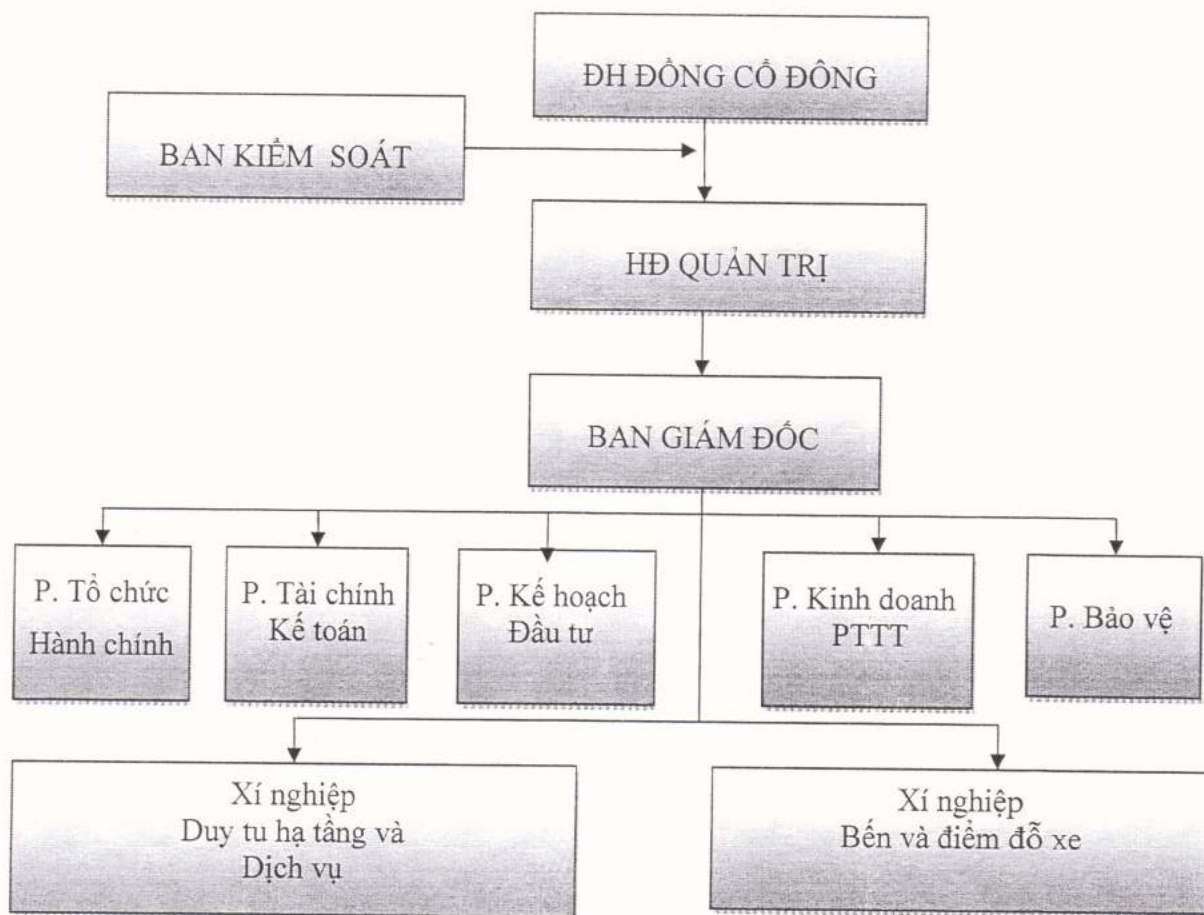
ĐH ĐỒNG CỔ ĐÔNG

BAN KIỂM SOÁT

HĐ QUẢN TRỊ

BAN GIÁM ĐỐC

P. Tổ chức Hành chính

P. Tài chính Kế toán

P. Kế hoạch Đầu tư

P. Kinh doanh PTTT

P. Bảo vệ

Xí nghiệp Duy tu hạ tầng và Dịch vụ

Xí nghiệp Bến và điểm đỗ xe